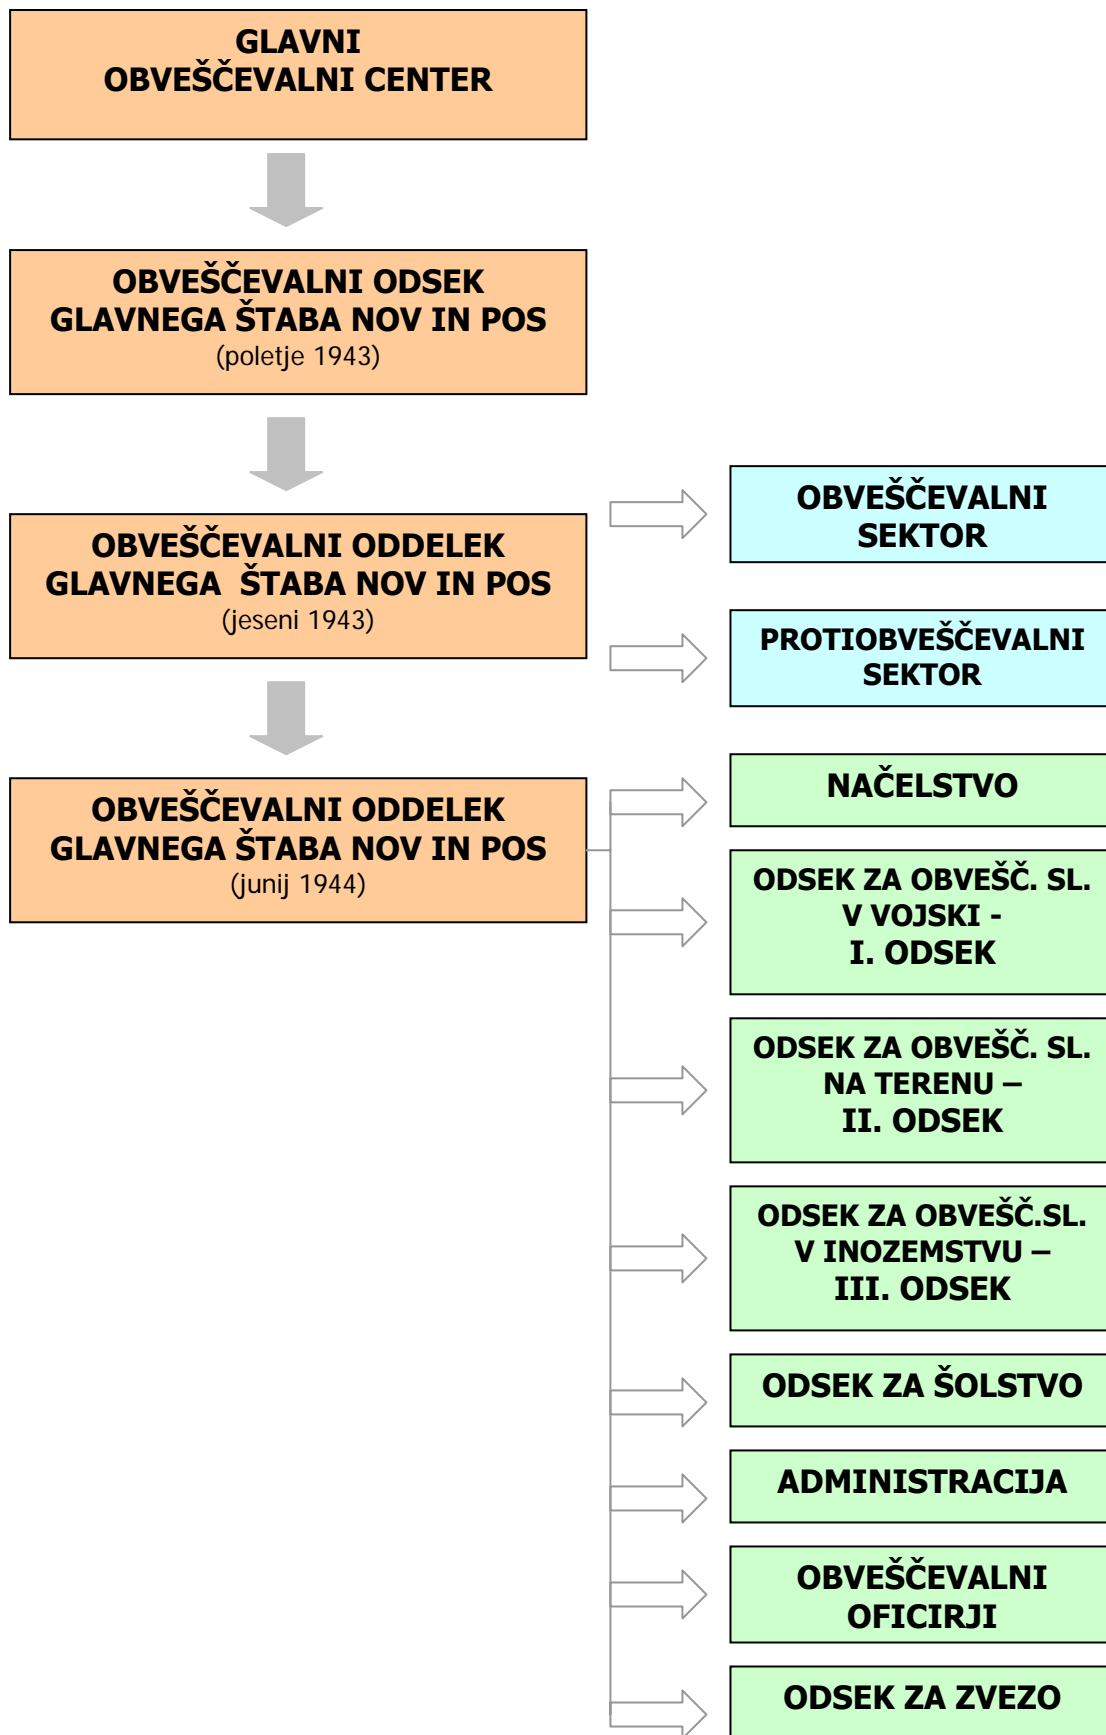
GLAVNI OBVEŠČEVALNI CENTER

OBVEŠČEVALNI ODSEK GLAVNEGA ŠTABA NOV IN POS
(poletje 1943)

OBVEŠČEVALNI ODDELEK GLAVNEGA ŠTABA NOV IN POS
(jeseni 1943)

OBVEŠČEVALNI SEKTOR

PROTIOBVEŠČEVALNI SEKTOR

OBVEŠČEVALNI ODDELEK GLAVNEGA ŠTABA NOV IN POS
(junij 1944)

NAČELSTVO

ODSEK ZA OBVEŠČ. SL. V VOJSKI - I. ODSEK

ODSEK ZA OBVEŠČ. SL. NA TERENU – II. ODSEK

ODSEK ZA OBVEŠČ.SL. V INOZEMSTVU – III. ODSEK

ODSEK ZA ŠOLSTVO

ADMINISTRACIJA

OBVEŠČEVALNI OFICIRJI

ODSEK ZA ZVEZO